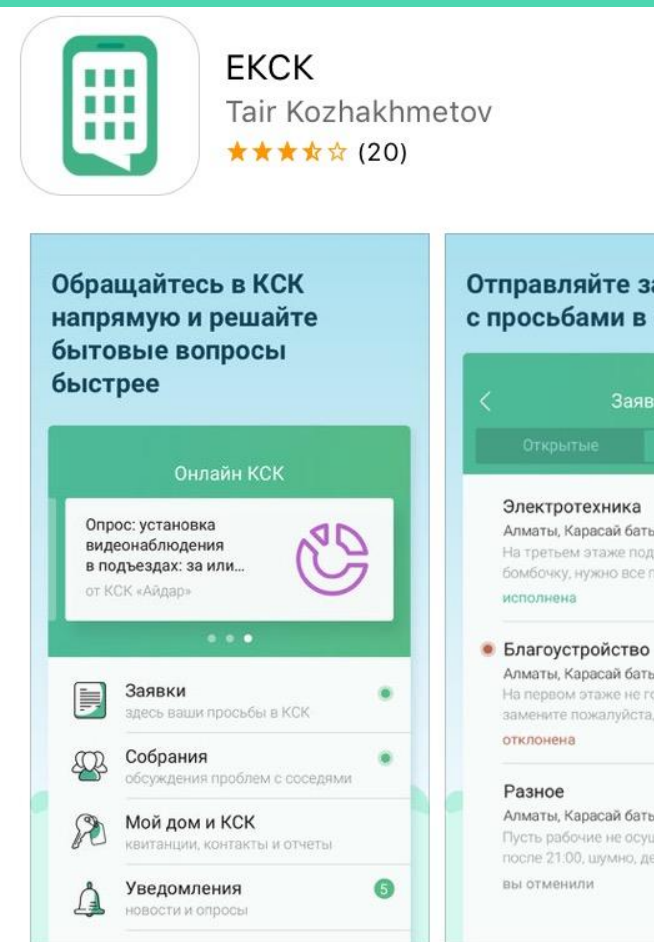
EKCK
Tair Kozhakhmetov
★★★★☆ (20)

Обращайтесь в КСК напрямую и решайте бытовые вопросы быстрее

Онлайн КСК

Опрос: установка видеонаблюдения в подъездах: за или...
от КСК «Айдар»

Заявки
здесь ваши просьбы в КСК

Собрания
обсуждения проблем с соседями

Мой дом и КСК
квитанции, контакты и отчеты

Уведомления
новости и опросы
5

Отправляйте за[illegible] с просьбами в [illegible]

Заяв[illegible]

Открытые

Электротехника
Алматы, Карасай баты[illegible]
На третьем этаже под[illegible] бомбочку, нужно все п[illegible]
исполнена

Благоустройство
Алматы, Карасай баты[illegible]
На первом этаже не го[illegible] замените пожалуйста,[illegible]
отклонена

Разное
Алматы, Карасай баты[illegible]
Пусть рабочие не осущ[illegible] после 21:00, шумно, де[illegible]
вы отменили